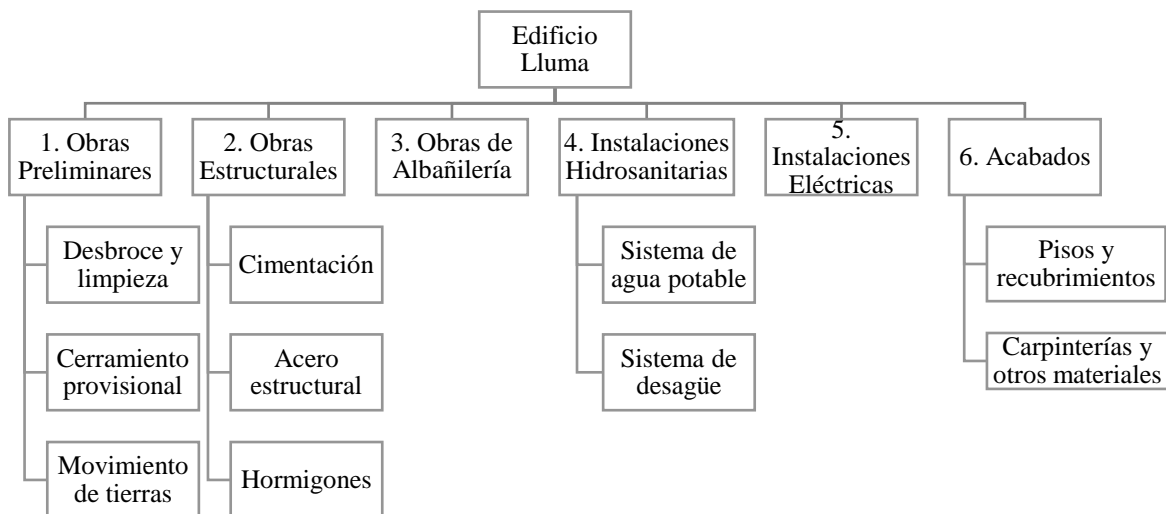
Edificio Lluma

1. Obras Preliminares

Desbroce y limpieza

Cerramiento provisional

Movimiento de tierras

2. Obras Estructurales

Cimentación

Acero estructural

Hormigones

3. Obras de Albañilería

4. Instalaciones Hidrosanitarias

Sistema de agua potable

Sistema de desagüe

5. Instalaciones Eléctricas

6. Acabados

Pisos y recubrimientos

Carpinterías y otros materiales